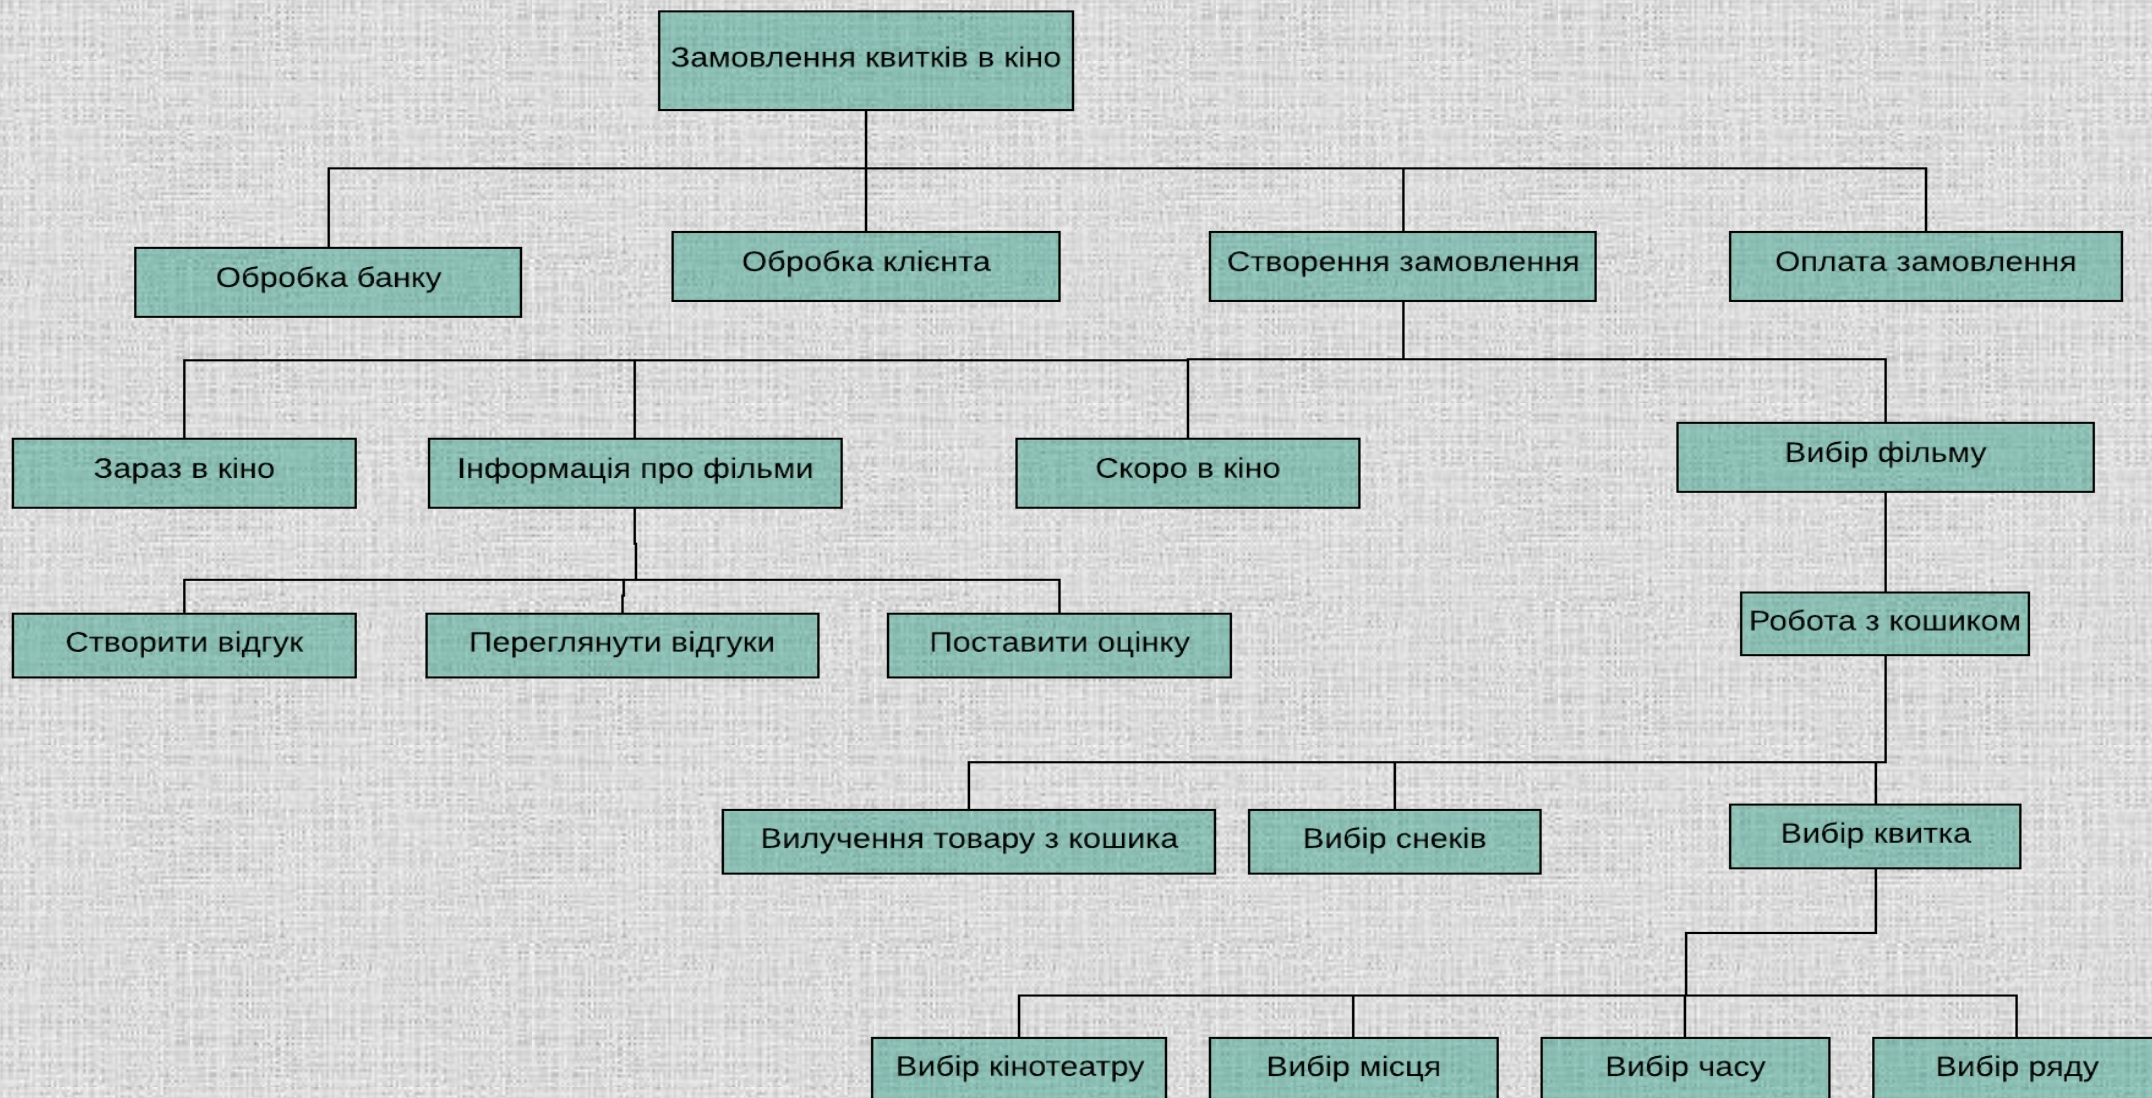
Замовлення квитків в кіно

Обробка банку

Обробка клієнта

Створення замовлення

Оплата замовлення

Зараз в кіно

Інформація про фільми

Скоро в кіно

Вибір фільму

Створити відгук

Переглянути відгуки

Поставити оцінку

Робота з кошиком

Вилучення товару з кошика

Вибір снеків

Вибір квитка

Вибір кінотеатру

Вибір місця

Вибір часу

Вибір ряду